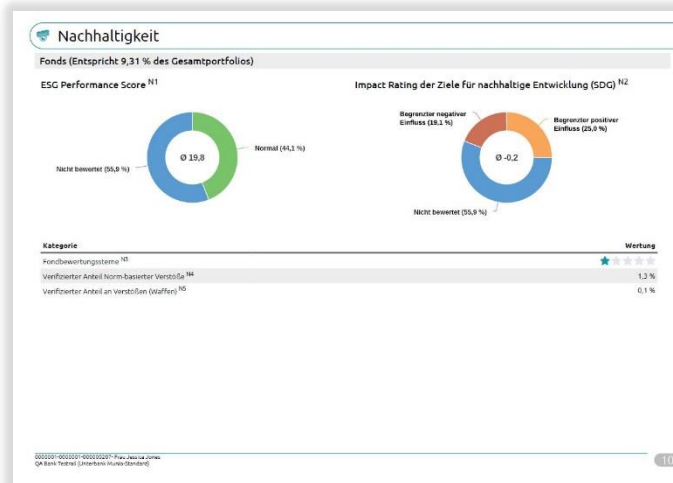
Nachhaltigkeit

Fonds (Entspricht 9,31 % des Gesamtportfolios)

ESG Performance Score $^{N1}$

Ø 19,8

Normal (44,1 %)

Nicht bewertet (55,8 %)

Impact Rating der Ziele für nachhaltige Entwicklung (SDG) $^{N2}$

Begrenzter negativer Einfluss (19,1 %)

Begrenzter positiver Einfluss (25,0 %)

Ø -0,2

Nicht bewertet (55,9 %)

| Kategorie | Wertung |
|---|---|
| Fondbewertungssterne $^{N3}$ | ★☆☆☆☆ |
| Verifizierter Anteil Norm-basierter Verstöße $^{N4}$ | 1,3 % |
| Verifizierter Anteil an Verstößen (Waffen) $^{N5}$ | 0,1 % |

0000001-0000001-000000297- Frau Jessica Jones
QA Bank Testrail (Unterbank Munia Standard)

10